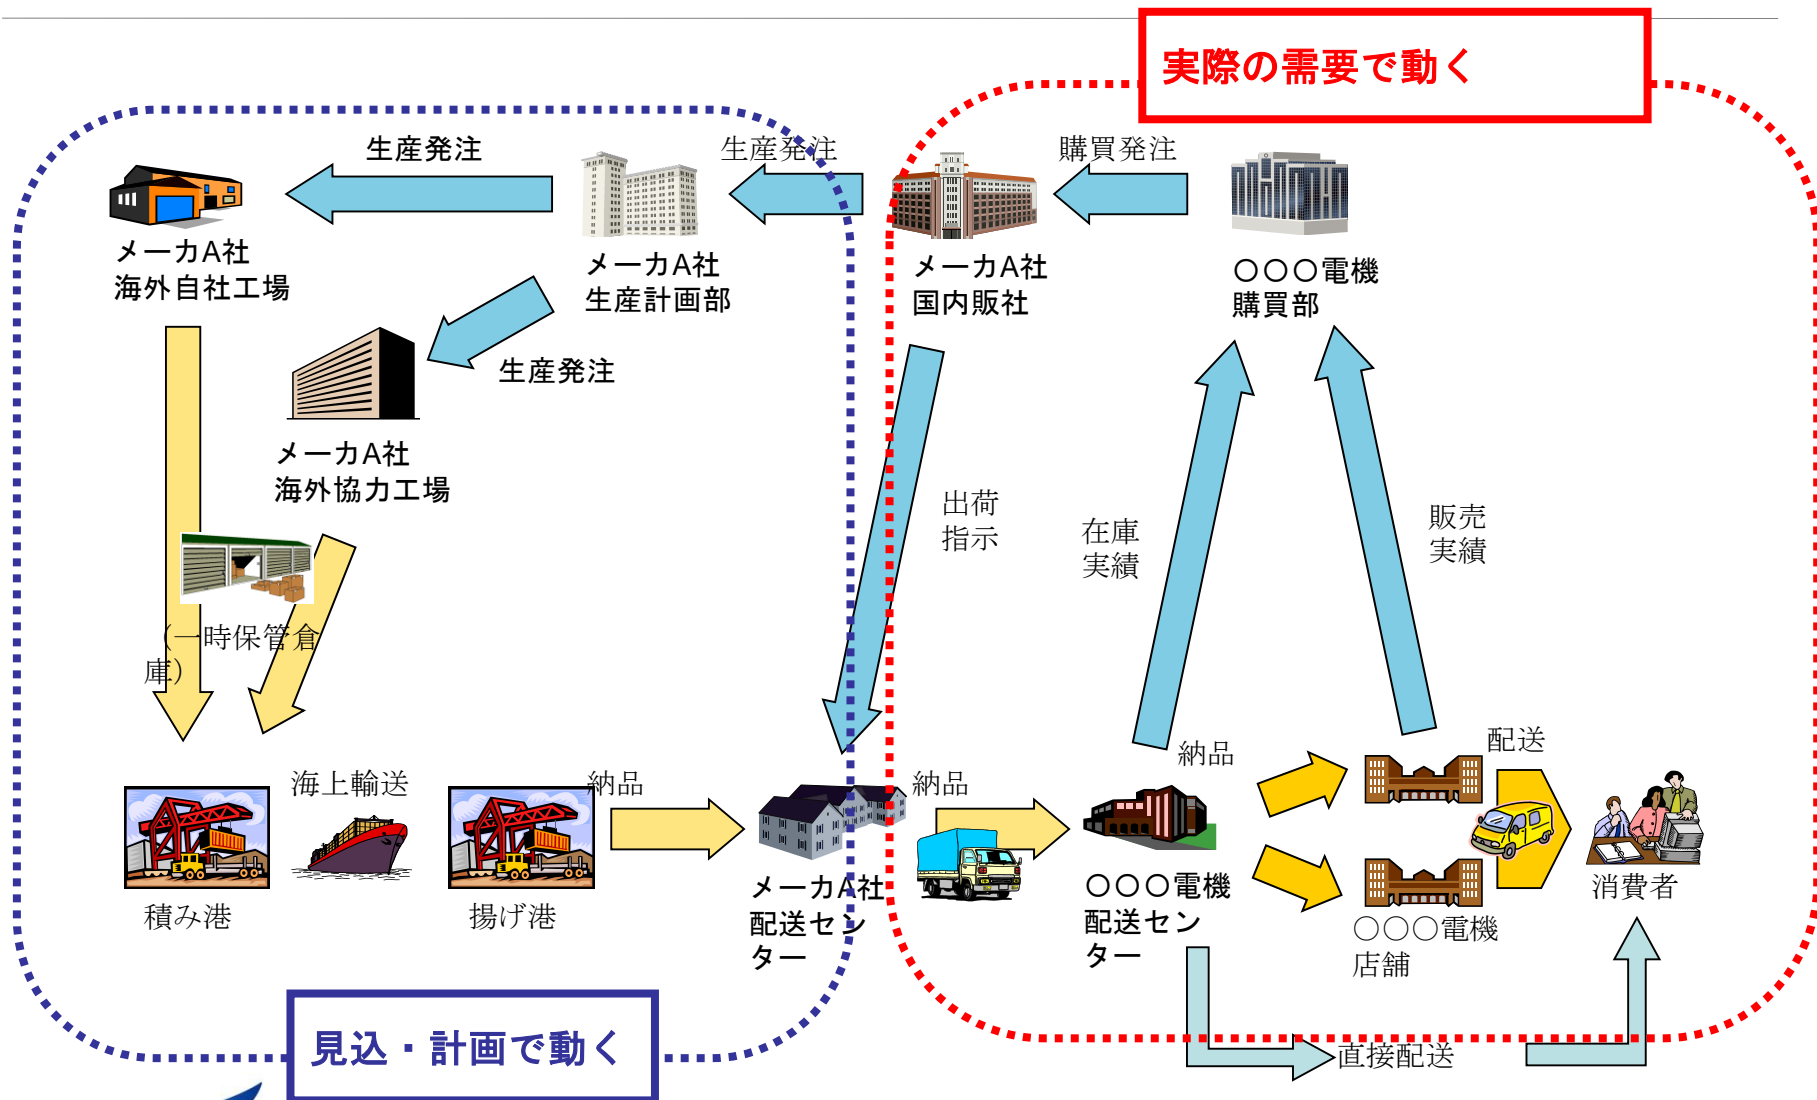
実際の需要で動く

生産発注

生産発注

購買発注

メーカA社
海外自社工場

メーカA社
生産計画部

メーカA社
国内販社

○○○電機
購買部

生産発注

メーカA社
海外協力工場

出荷
指示

在庫
実績

販売
実績

(一時保管倉庫)

海上輸送

納品

納品

納品

配送

積み港

揚げ港

メーカA社
配送センター

○○○電機
配送センター

○○○電機
店舗

消費者

直接配送

見込・計画で動く